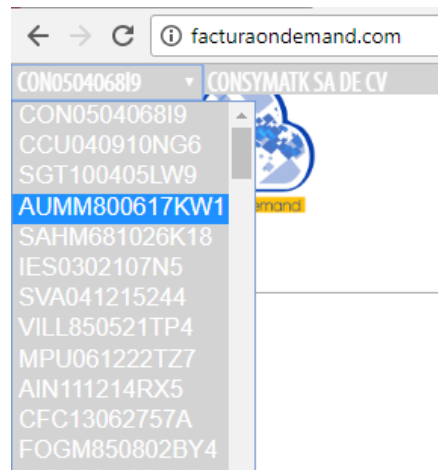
facturaondemand.com

CON050406819

CONSYMATK SA DE CV

CON050406819
CCU040910NG6
SGT100405LW9
AUMM800617KW1
SAHM681026K18
IES0302107N5
SVA041215244
VILL850521TP4
MPU061222TZ7
AIN111214RX5
CFC13062757A
FOGM850802BY4

emand